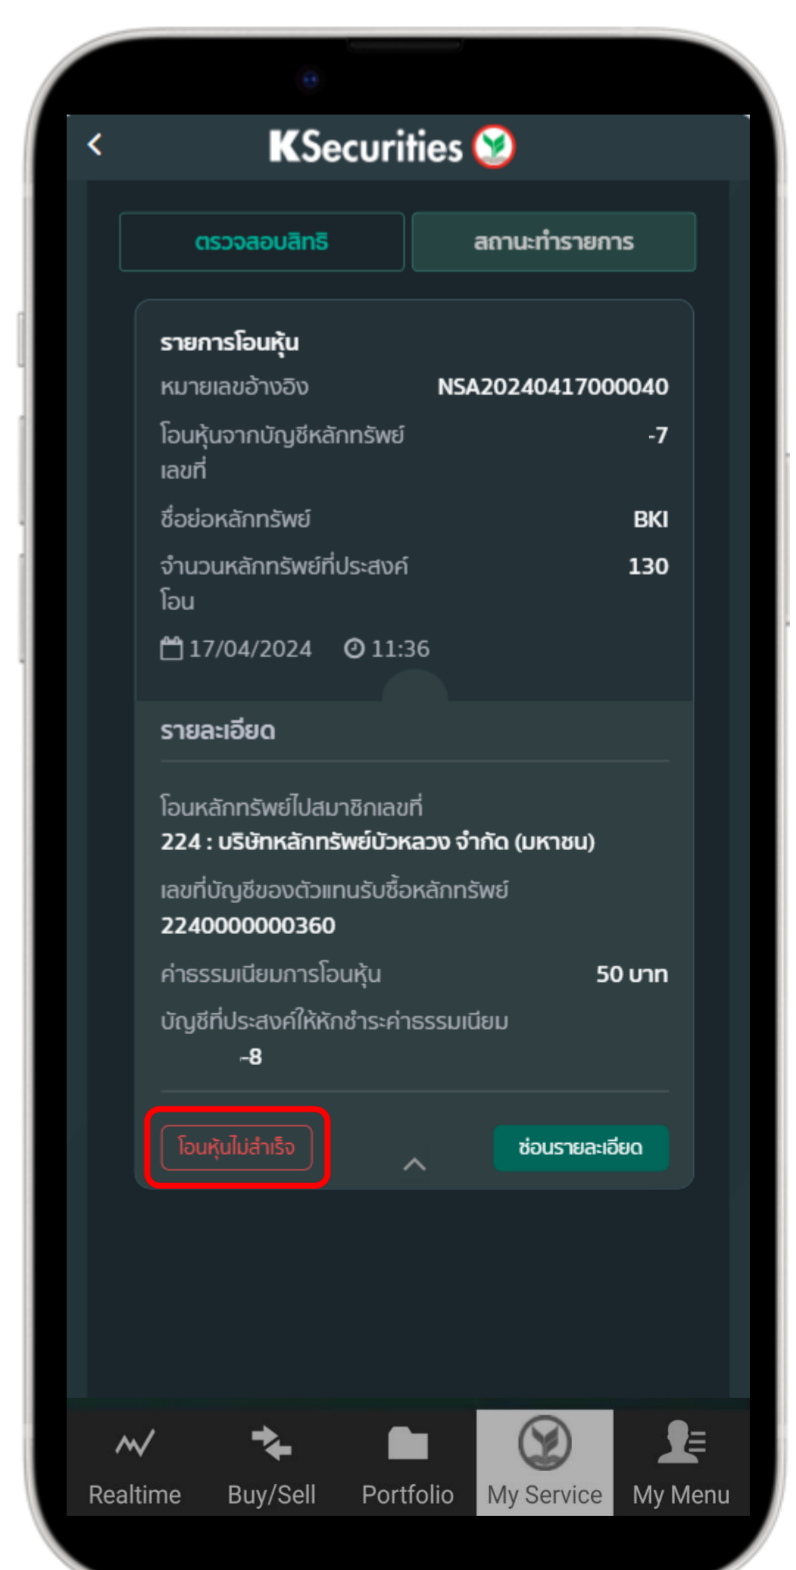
KSecurities

ตรวจสอบสิทธิ

สถานะทำรายการ

รายการโอนหุ้น

หมายเลขอ้างอิง NSA20240417000040

โอนหุ้นจากบัญชีหลักทรัพย์เลขที่ -7

ชื่อย่อหลักทรัพย์ BKI

จำนวนหลักทรัพย์ที่ประสงค์โอน 130

17/04/2024 11:36

รายละเอียด

โอนหลักทรัพย์ไปสมาชิกเลขที่
224 : บริษัทหลักทรัพย์บัวหลวง จำกัด (มหาชน)

เลขที่บัญชีของตัวแทนรับซื้อหลักทรัพย์
2240000000360

ค่าธรรมเนียมการโอนหุ้น 50 บาท

บัญชีที่ประสงค์ให้หักชำระค่าธรรมเนียม
-8

โอนหุ้นไม่สำเร็จ

ซ่อนรายละเอียด

Realtime Buy/Sell Portfolio My Service My Menu